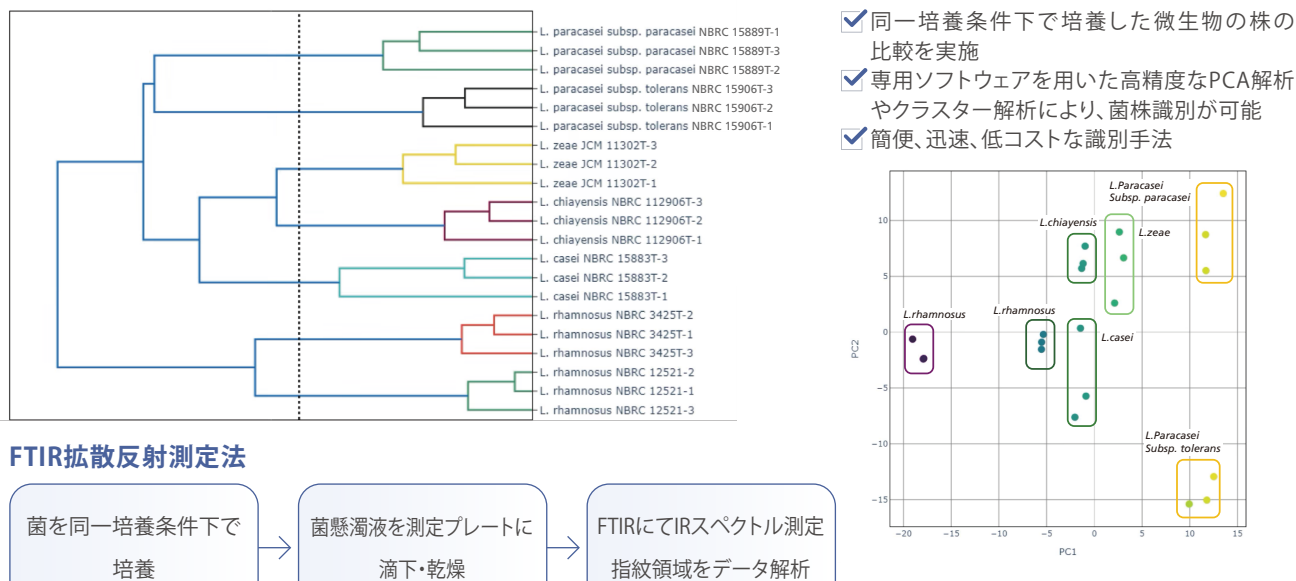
L. paracasei subsp. paracasei NBRC 15889T-1
L. paracasei subsp. paracasei NBRC 15889T-3
L. paracasei subsp. paracasei NBRC 15889T-2
L. paracasei subsp. tolerans NBRC 15906T-3
L. paracasei subsp. tolerans NBRC 15906T-2
L. paracasei subsp. tolerans NBRC 15906T-1
L. zeae JCM 11302T-3
L. zeae JCM 11302T-2
L. zeae JCM 11302T-1
L. chiayensis NBRC 112906T-3
L. chiayensis NBRC 112906T-2
L. chiayensis NBRC 112906T-1
L. casei NBRC 15883T-3
L. casei NBRC 15883T-2
L. casei NBRC 15883T-1
L. rhamnosus NBRC 3425T-2
L. rhamnosus NBRC 3425T-1
L. rhamnosus NBRC 3425T-3
L. rhamnosus NBRC 12521-2
L. rhamnosus NBRC 12521-1
L. rhamnosus NBRC 12521-3

同一培養条件下で培養した微生物の株の比較を実施
専用ソフトウェアを用いた高精度なPCA解析やクラスター解析により、菌株識別が可能
簡便、迅速、低コストな識別手法

L.Paracasei Subsp. paracasei
L.chiayensis
L.zeae
L.rhamnosus
L.rhamnosus
L.casei
L.Paracasei Subsp. tolerans
10
5
0
−5
−10
−15
PC2
−20
−15
−10
−5
0
5
10
15
PC1

FTIR拡散反射測定法

菌を同一培養条件下で培養

菌懸濁液を測定プレートに滴下・乾燥

FTIRにてIRスペクトル測定指紋領域をデータ解析